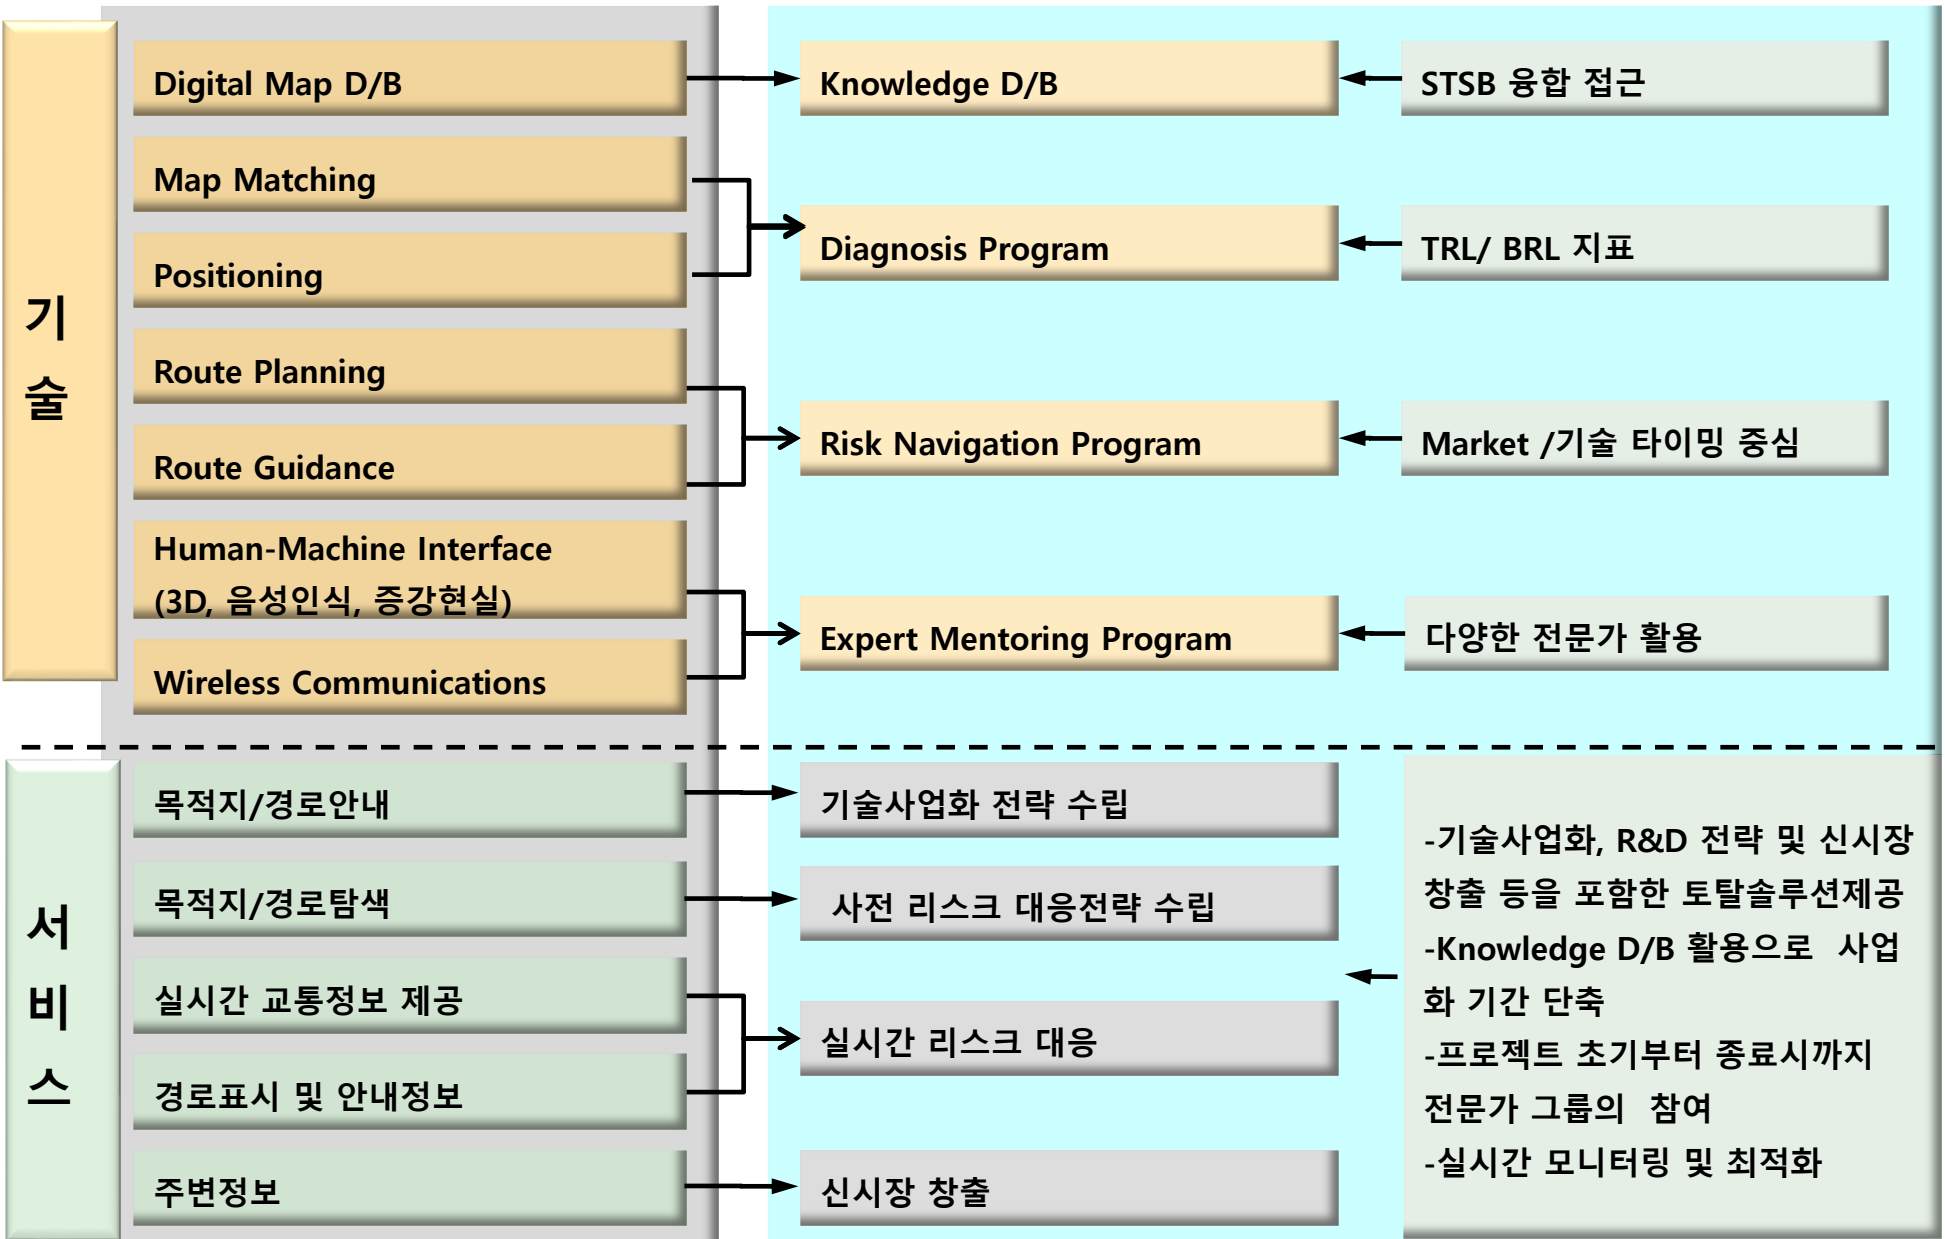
기술

Digital Map D/B

Map Matching

Positioning

Route Planning

Route Guidance

Human-Machine Interface (3D, 음성인식, 증강현실)

Wireless Communications

Knowledge D/B

Diagnosis Program

Risk Navigation Program

Expert Mentoring Program

STSB 융합 접근

TRL/ BRL 지표

Market /기술 타이밍 중심

다양한 전문가 활용

서비스

목적지/경로안내

목적지/경로탐색

실시간 교통정보 제공

경로표시 및 안내정보

주변정보

기술사업화 전략 수립

사전 리스크 대응전략 수립

실시간 리스크 대응

신시장 창출

-기술사업화, R&D 전략 및 신시장 창출 등을 포함한 토탈솔루션제공
-Knowledge D/B 활용으로 사업화 기간 단축
-프로젝트 초기부터 종료시까지 전문가 그룹의 참여
-실시간 모니터링 및 최적화